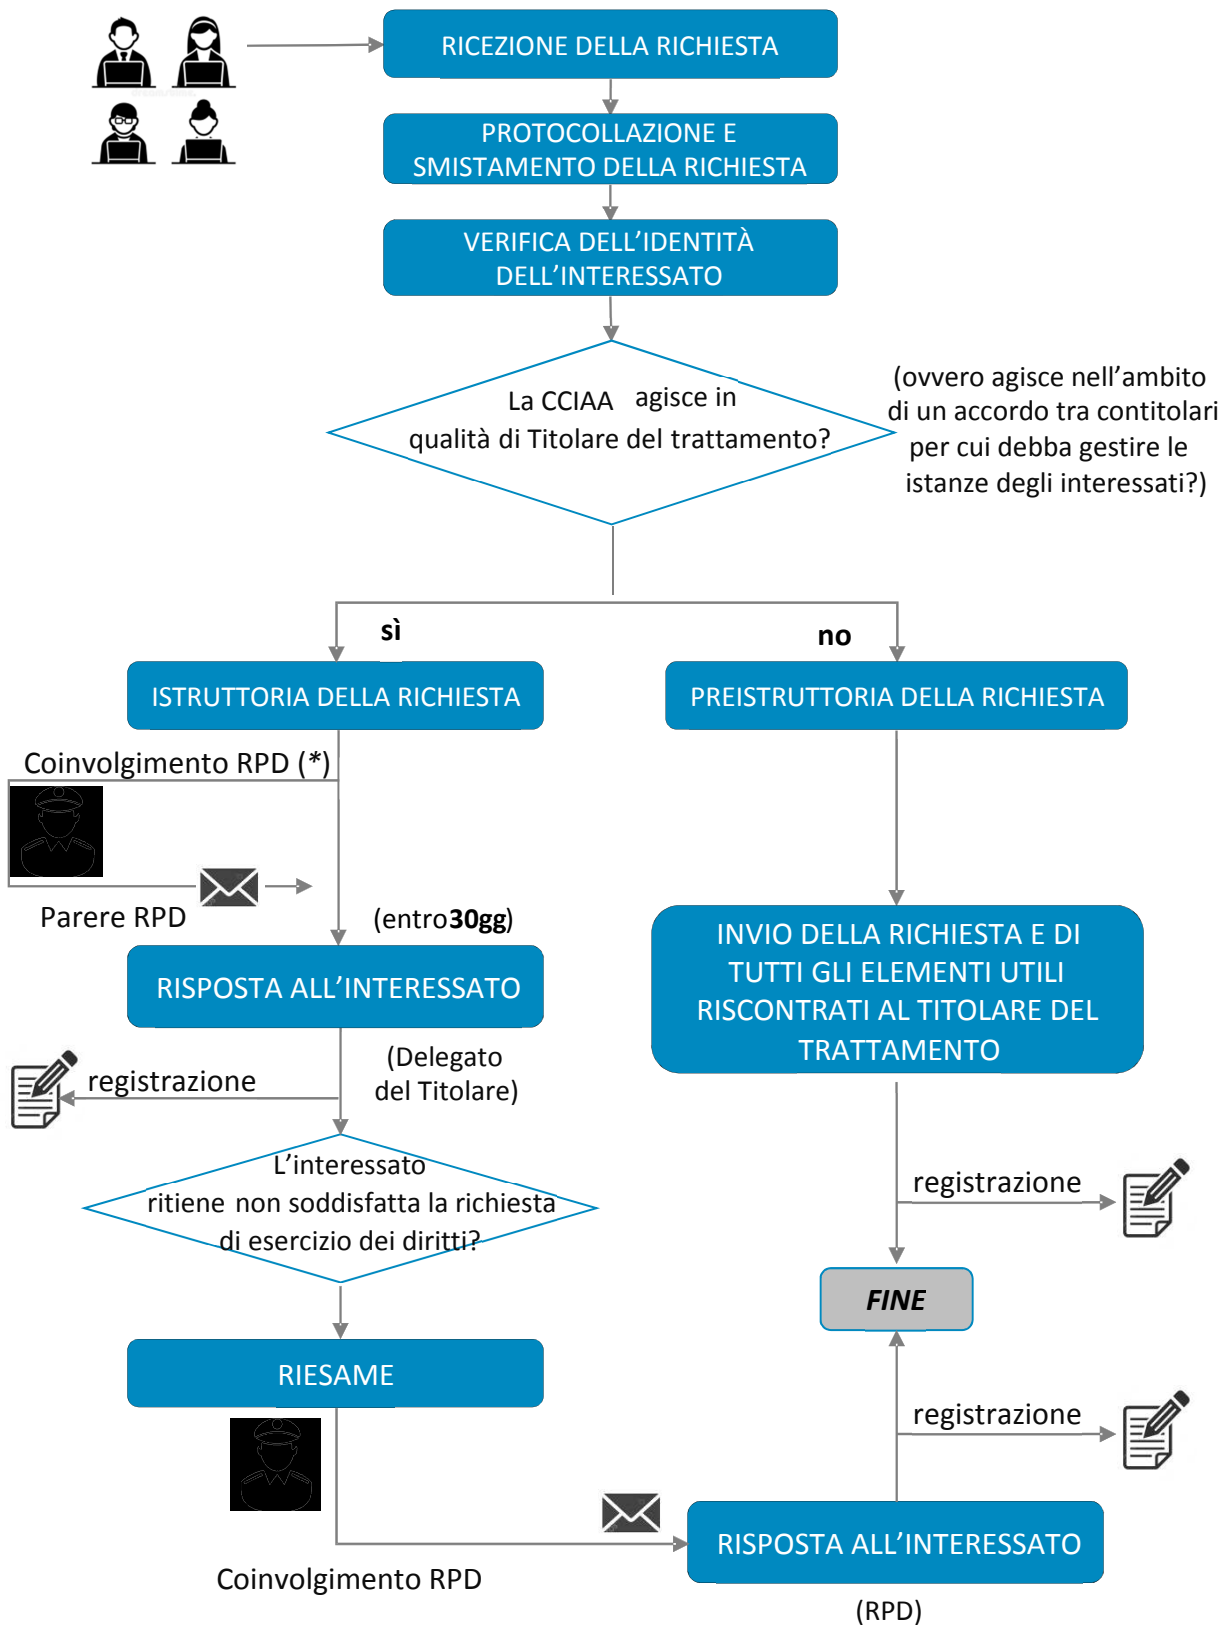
RICEZIONE DELLA RICHIESTA

PROTOCOLLAZIONE E SMISTAMENTO DELLA RICHIESTA

VERIFICA DELL'IDENTITÀ DELL'INTERESSATO

La CCIAA agisce in qualità di Titolare del trattamento?

(ovvero agisce nell'ambito di un accordo tra contitolari per cui debba gestire le istanze degli interessati?)

sì

no

ISTRUTTORIA DELLA RICHIESTA

PREISTRUTTORIA DELLA RICHIESTA

Coinvolgimento RPD (*)

Parere RPD

(entro**30gg**)

RISPOSTA ALL'INTERESSATO

INVIO DELLA RICHIESTA E DI TUTTI GLI ELEMENTI UTILI RISCONTRATI AL TITOLARE DEL TRATTAMENTO

registrazione

(Delegato del Titolare)

L'interessato ritiene non soddisfatta la richiesta di esercizio dei diritti?

registrazione

FINE

RIESAME

registrazione

RISPOSTA ALL'INTERESSATO

Coinvolgimento RPD

(RPD)